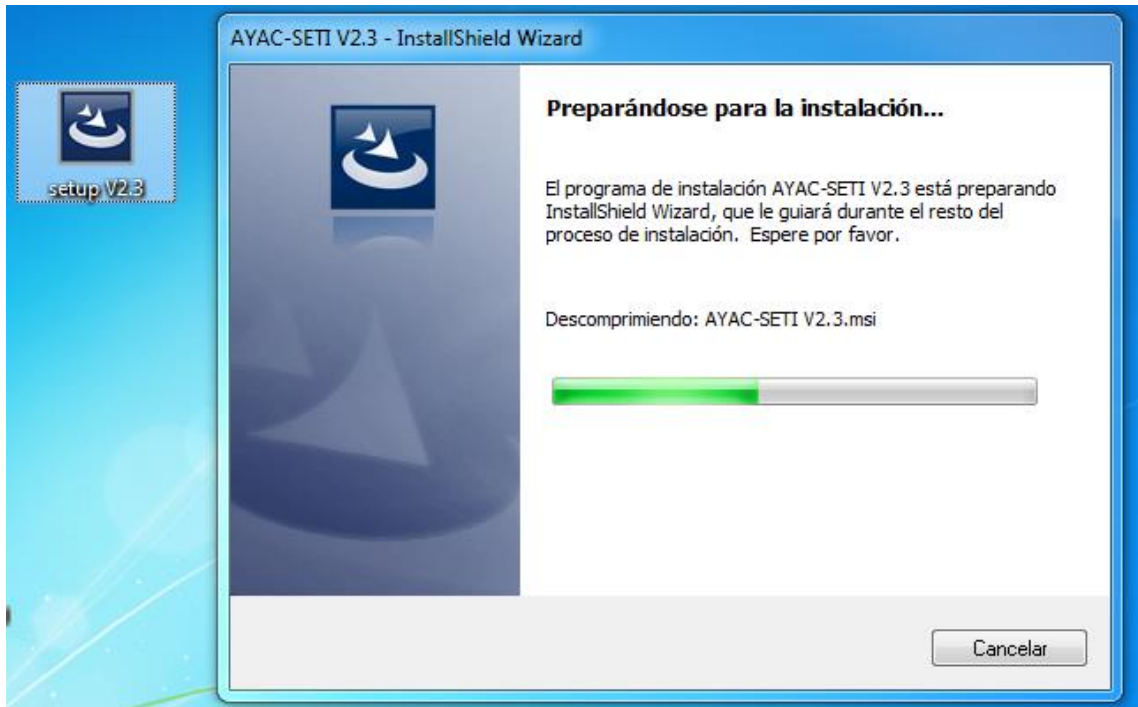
setup V2.3

AYAC-SETI V2.3 - InstallShield Wizard

Preparándose para la instalación...

El programa de instalación AYAC-SETI V2.3 está preparando InstallShield Wizard, que le guiará durante el resto del proceso de instalación. Espere por favor.

Descomprimiendo: AYAC-SETI V2.3.msi

Cancelar